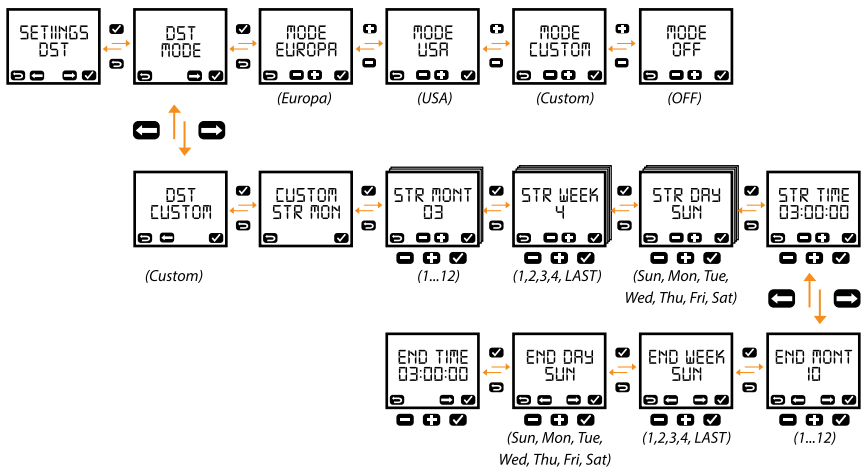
SETTINGS DST

DST MODE

MODE EUROPA

(Europa)

MODE USA

(USA)

MODE CUSTOM

(Custom)

MODE OFF

(OFF)

DST CUSTOM

(Custom)

CUSTOM STR MON

STR MONT 03

(1...12)

STR WEEK 4

(1,2,3,4, LAST)

STR DAY SUN

(Sun, Mon, Tue, Wed, Thu, Fri, Sat)

STR TIME 03:00:00

END TIME 03:00:00

END DAY SUN

(Sun, Mon, Tue, Wed, Thu, Fri, Sat)

END WEEK SUN

(1,2,3,4, LAST)

END MONT 10

(1...12)